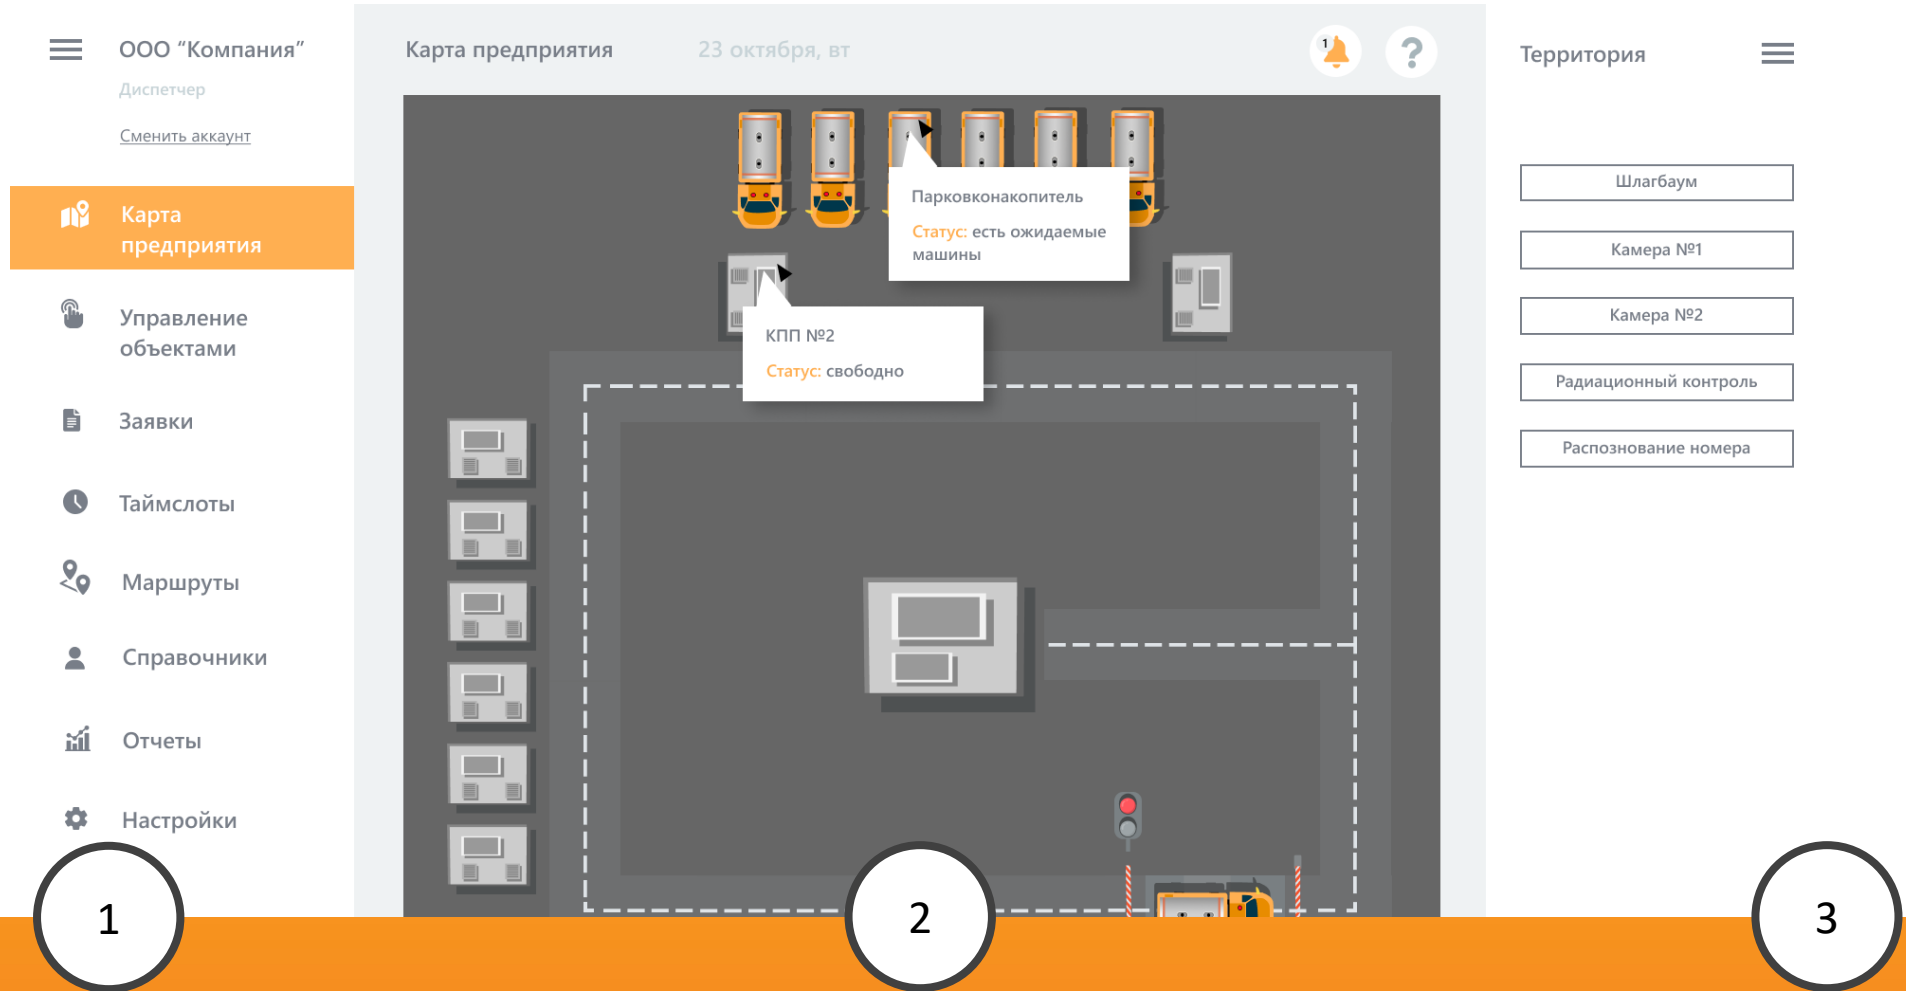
ООО “Компания”
Диспетчер
Сменить аккаунт

Карта предприятия

Управление объектами

Заявки

Таймслоты

Маршруты

Справочники

Отчеты

Настройки

Карта предприятия 23 октября, вт

1

?

Парковконакопитель
Статус: есть ожидаемые машины

КПП №2
Статус: свободно

Территория

Шлагбаум

Камера №1

Камера №2

Радиационный контроль

Распознование номера

1

2

3